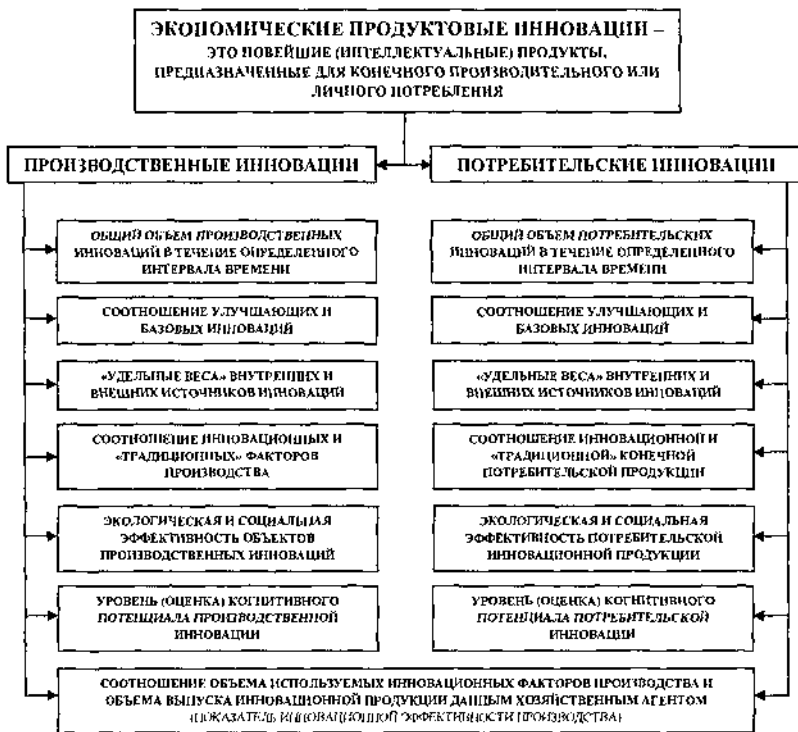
ЭКОНОМИЧЕСКИЕ ПРОДУКТОВЫЕ ИННОВАЦИИ – ЭТО НОВЕЙШИЕ (ИНТЕЛЛЕКТУАЛЬНЫЕ) ПРОДУКТЫ, ПРЕДНАЗНАЧЕННЫЕ ДЛЯ КОНЕЧНОГО ПРОИЗВОДИТЕЛЬНОГО ИЛИ ЛИЧНОГО ПОТРЕБЛЕНИЯ

ПРОИЗВОДСТВЕННЫЕ ИННОВАЦИИ

ОБЩИЙ ОБЪЕМ ПРОИЗВОДСТВЕННЫХ ИННОВАЦИЙ В ТЕЧЕНИЕ ОПРЕДЕЛЕННОГО ИНТЕРВАЛА ВРЕМЕНИ

СООТНОШЕНИЕ УЛУЧШАЮЩИХ И БАЗОВЫХ ИННОВАЦИЙ

«УДЕЛЬНЫЕ ВЕСА» ВНУТРЕННИХ И ВНЕШНИХ ИСТОЧНИКОВ ИННОВАЦИЙ

СООТНОШЕНИЕ ИННОВАЦИОННЫХ И «ТРАДИЦИОННЫХ» ФАКТОРОВ ПРОИЗВОДСТВА

ЭКОЛОГИЧЕСКАЯ И СОЦИАЛЬНАЯ ЭФФЕКТИВНОСТЬ ОБЪЕКТОВ ПРОИЗВОДСТВЕННЫХ ИННОВАЦИЙ

УРОВЕНЬ (ОЦЕНКА) КОГНИТИВНОГО ПОТЕНЦИАЛА ПРОИЗВОДСТВЕННОЙ ИННОВАЦИИ

ПОТРЕБИТЕЛЬСКИЕ ИННОВАЦИИ

ОБЩИЙ ОБЪЕМ ПОТРЕБИТЕЛЬСКИХ ИННОВАЦИЙ В ТЕЧЕНИЕ ОПРЕДЕЛЕННОГО ИНТЕРВАЛА ВРЕМЕНИ

СООТНОШЕНИЕ УЛУЧШАЮЩИХ И БАЗОВЫХ ИННОВАЦИЙ

«УДЕЛЬНЫЕ ВЕСА» ВНУТРЕННИХ И ВНЕШНИХ ИСТОЧНИКОВ ИННОВАЦИЙ

СООТНОШЕНИЕ ИННОВАЦИОННОЙ И «ТРАДИЦИОННОЙ» КОНЕЧНОЙ ПОТРЕБИТЕЛЬСКОЙ ПРОДУКЦИИ

ЭКОЛОГИЧЕСКАЯ И СОЦИАЛЬНАЯ ЭФФЕКТИВНОСТЬ ПОТРЕБИТЕЛЬСКОЙ ИННОВАЦИОННОЙ ПРОДУКЦИИ

УРОВЕНЬ (ОЦЕНКА) КОГНИТИВНОГО ПОТЕНЦИАЛА ПОТРЕБИТЕЛЬСКОЙ ИННОВАЦИИ

СООТНОШЕНИЕ ОБЪЕМА ИСПОЛЬЗУЕМЫХ ИННОВАЦИОННЫХ ФАКТОРОВ ПРОИЗВОДСТВА И ОБЪЕМА ВЫПУСКА ИННОВАЦИОННОЙ ПРОДУКЦИИ ДАННЫМ ХОЗЯЙСТВЕННЫМ АГЕНТОМ (ПОКАЗАТЕЛЬ ИННОВАЦИОННОЙ ЭФФЕКТИВНОСТИ ПРОИЗВОДСТВА)